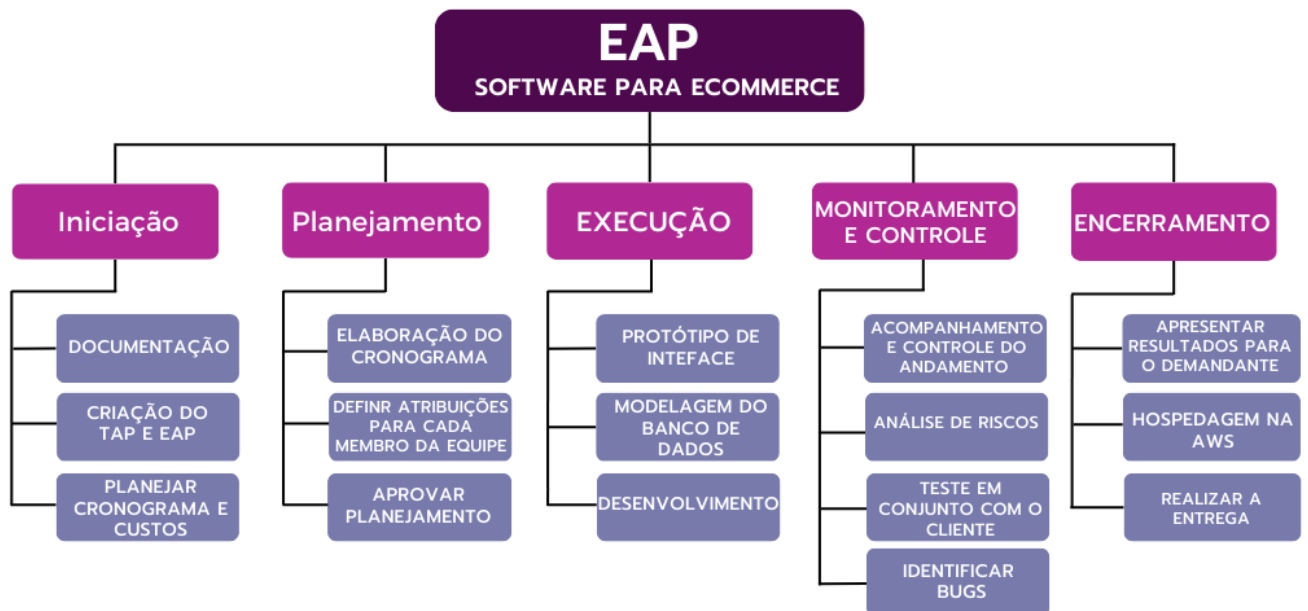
EAP
SOFTWARE PARA ECOMMERCE

Iniciação

DOCUMENTAÇÃO

CRIAÇÃO DO TAP E EAP

PLANEJAR CRONOGRAMA E CUSTOS

Planejamento

ELABORAÇÃO DO CRONOGRAMA

DEFINR ATRIBUIÇÕES PARA CADA MEMBRO DA EQUIPE

APROVAR PLANEJAMENTO

EXECUÇÃO

PROTÓTIPO DE INTEFACE

MODELAGEM DO BANCO DE DADOS

DESENVOLVIMENTO

MONITORAMENTO E CONTROLE

ACOMPANHAMENTO E CONTROLE DO ANDAMENTO

ANÁLISE DE RISCOS

TESTE EM CONJUNTO COM O CLIENTE

IDENTIFICAR BUGS

ENCERRAMENTO

APRESENTAR RESULTADOS PARA O DEMANDANTE

HOSPEDAGEM NA AWS

REALIZAR A ENTREGA